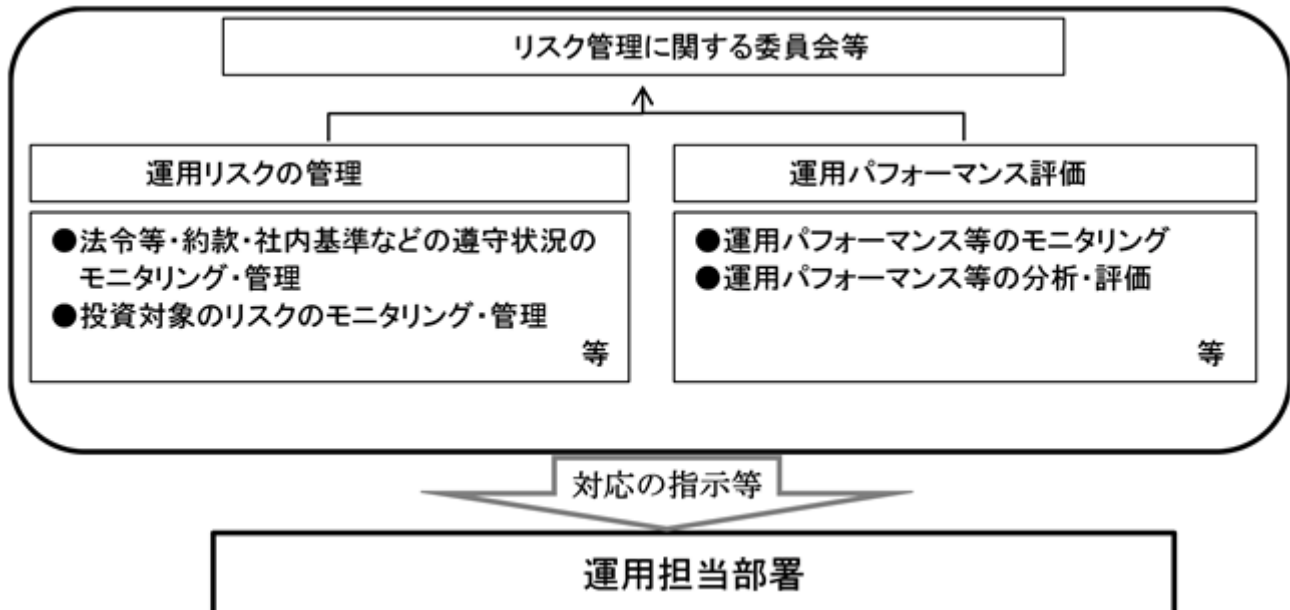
リスク管理に関する委員会等

運用リスクの管理

●法令等・約款・社内基準などの遵守状況のモニタリング・管理
●投資対象のリスクのモニタリング・管理
等

運用パフォーマンス評価

●運用パフォーマンス等のモニタリング
●運用パフォーマンス等の分析・評価
等

対応の指示等

運用担当部署